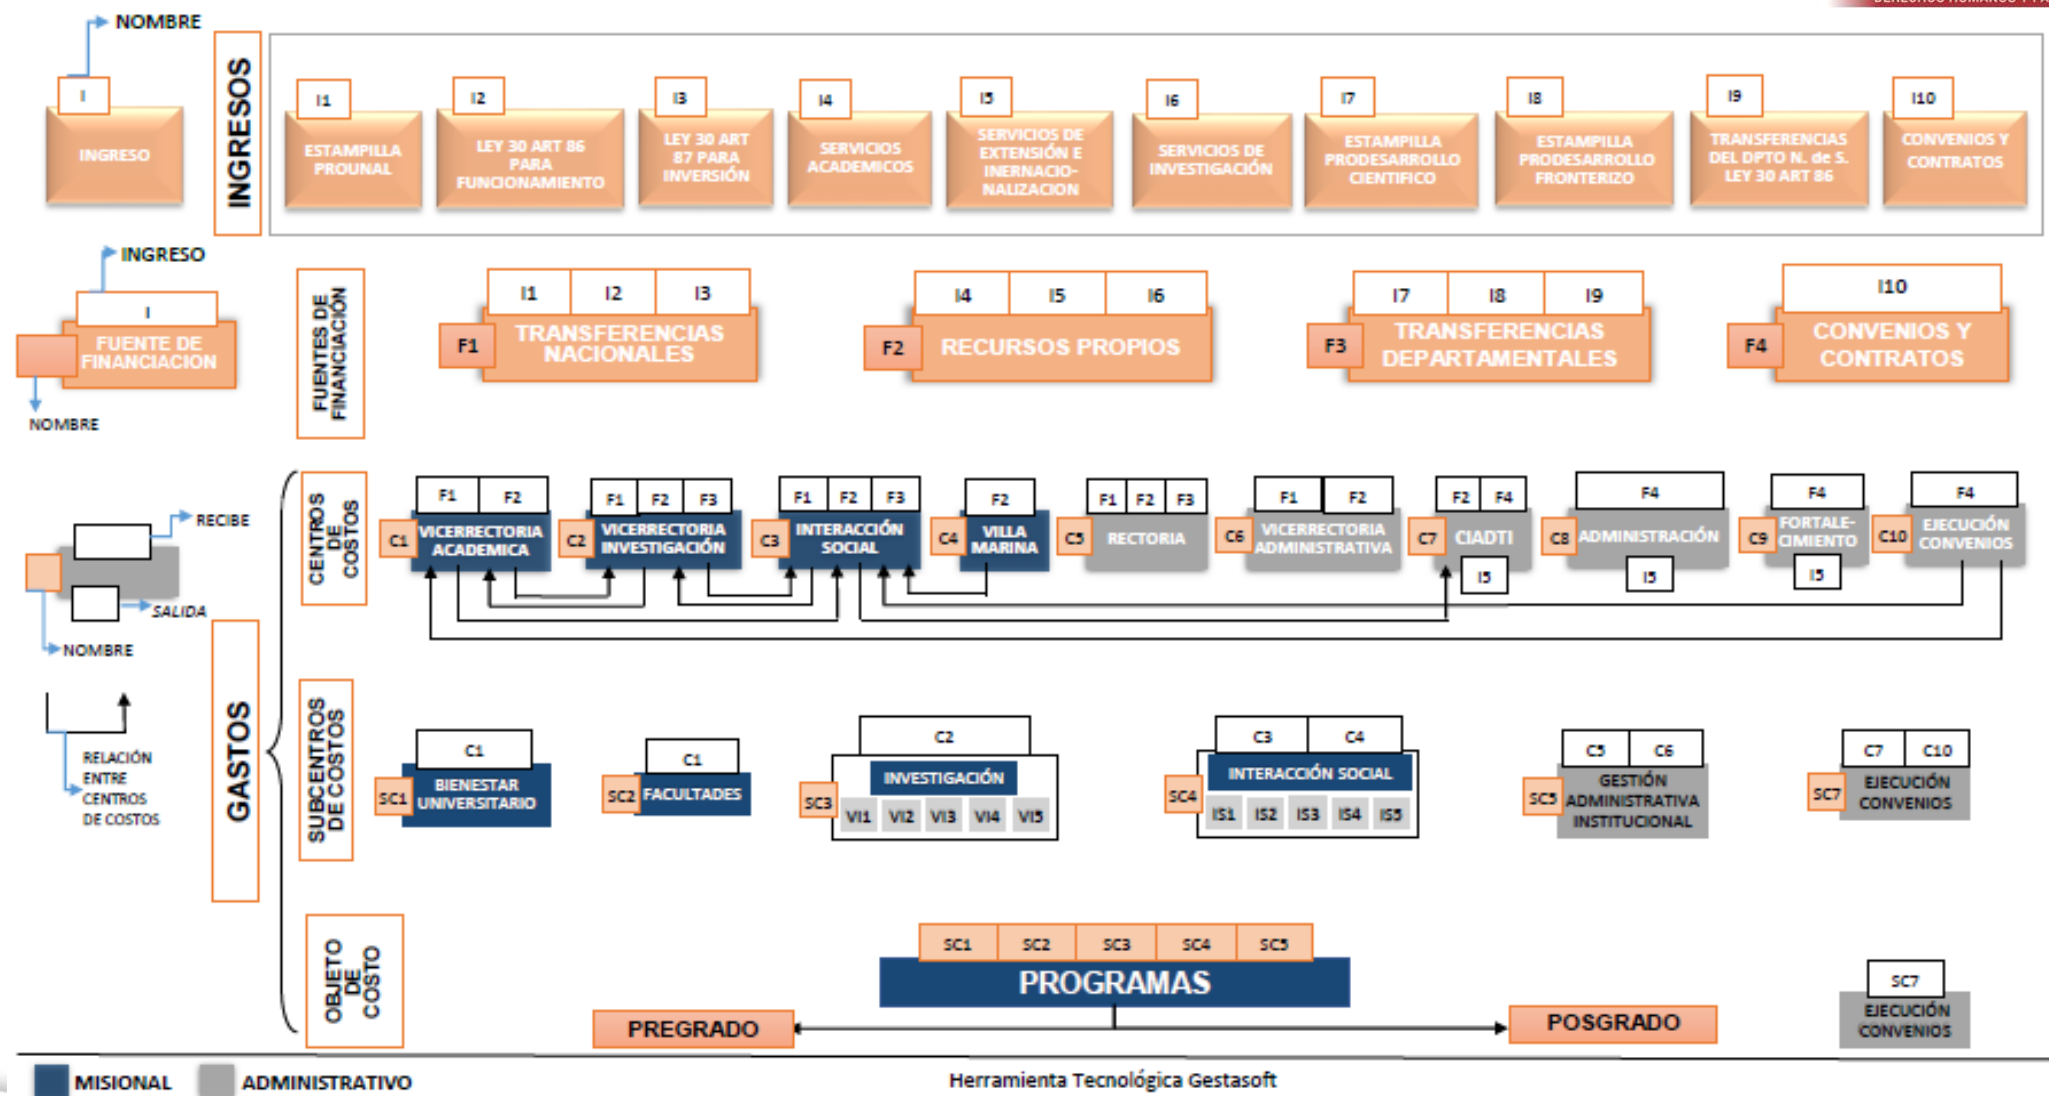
NOMBRE
I
INGRESO
INGRESOS
I1
ESTAMPILLA PROUNAL
I2
LEY 30 ART 86 PARA FUNCIONAMIENTO
I3
LEY 30 ART 87 PARA INVERSIÓN
I4
SERVICIOS ACADEMICOS
I5
SERVICIOS DE EXTENSIÓN E INERNACIONALIZACION
I6
SERVICIOS DE INVESTIGACIÓN
I7
ESTAMPILLA PRODESARROLLO CIENTIFICO
I8
ESTAMPILLA PRODESARROLLO FRONTERIZO
I9
TRANSFERENCIAS DEL DPTO N. de S. LEY 30 ART 86
I10
CONVENIOS Y CONTRATOS

INGRESO
I
FUENTE DE FINANCIACION
NOMBRE
FUENTES DE FINANCIACIÓN
I1 I2 I3
F1 TRANSFERENCIAS NACIONALES
I4 I5 I6
F2 RECURSOS PROPIOS
I7 I8 I9
F3 TRANSFERENCIAS DEPARTAMENTALES
I10
F4 CONVENIOS Y CONTRATOS

RECIBE
SALIDA
NOMBRE
RELACIÓN ENTRE CENTROS DE COSTOS
GASTOS
CENTROS DE COSTOS
F1 F2
C1 VICERRECTORIA ACADEMICA
F1 F2 F3
C2 VICERRECTORIA INVESTIGACIÓN
F1 F2 F3
C3 INTERACCIÓN SOCIAL
F2
C4 VILLA MARINA
F1 F2 F3
C5 RECTORIA
F1 F2
C6 VICERRECTORIA ADMINISTRATIVA
F2 F4
C7 CIADTI
I5
F4
C8 ADMINISTRACIÓN
I5
F4
C9 FORTALECIMIENTO
I5
F4
C10 EJECUCIÓN CONVENIOS

SUBCENTROS DE COSTOS
C1
SC1 BIENESTAR UNIVERSITARIO
C1
SC2 FACULTADES
C2
SC3 INVESTIGACIÓN
VI1 VI2 VI3 VI4 VI5
C3 C4
SC4 INTERACCIÓN SOCIAL
IS1 IS2 IS3 IS4 IS5
C5 C6
SC5 GESTIÓN ADMINISTRATIVA INSTITUCIONAL
C7 C10
SC7 EJECUCIÓN CONVENIOS

OBJETO DE COSTO
SC1 SC2 SC3 SC4 SC5
PROGRAMAS
PREGRADO
POSGRADO
SC7
EJECUCIÓN CONVENIOS

MISIONAL
ADMINISTRATIVO
Herramienta Tecnológica Gestasoft